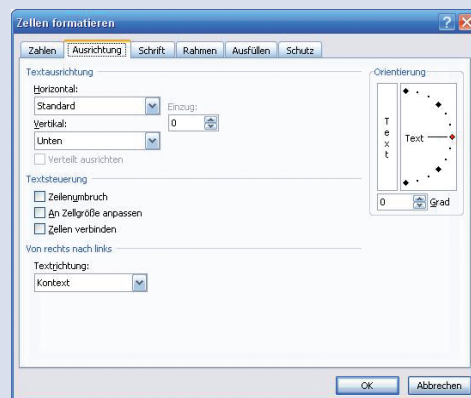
Zellen formatieren

Zahlen | Ausrichtung | Schrift | Rahmen | Ausfüllen | Schutz

Textausrichtung

Horizontal:

Standard

Einzug:

0

Vertikal:

Unten

Verteilt ausrichten

Textsteuerung

Zeilenumbruch

An Zellgröße anpassen

Zellen verbinden

Von rechts nach links

Textrichtung:

Kontext

Orientierung

T
e
x
t

Text

0

Grad

OK

Abbrechen